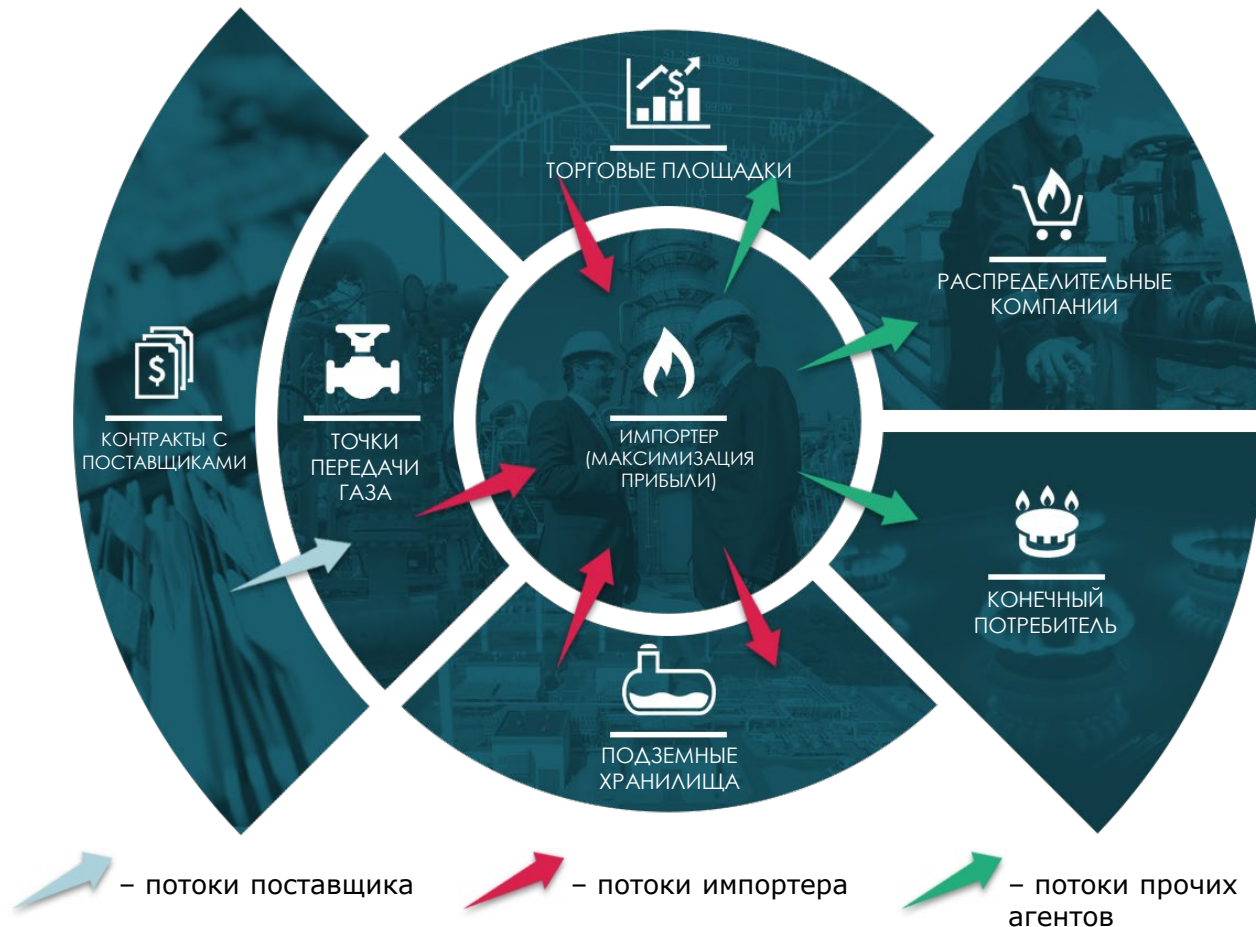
ТОРГОВЫЕ ПЛОЩАДКИ

КОНТРАКТЫ С ПОСТАВЩИКАМИ

ТОЧКИ ПЕРЕДАЧИ ГАЗА

ИМПОРТЕР (МАКСИМИЗАЦИЯ ПРИБЫЛИ)

РАСПРЕДЕЛИТЕЛЬНЫЕ КОМПАНИИ

КОНЕЧНЫЙ ПОТРЕБИТЕЛЬ

ПОДЗЕМНЫЕ ХРАНИЛИЩА

– потоки поставщика

– потоки импортера

– потоки прочих агентов